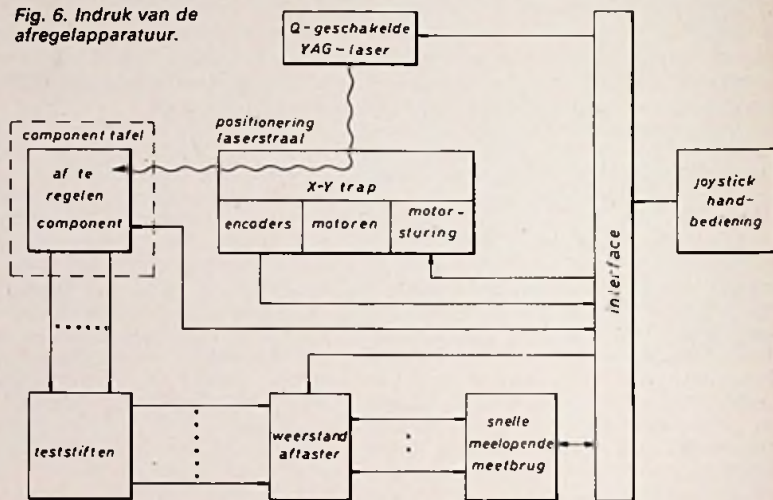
Fig. 6. Indruk van de afregelapparatuur.

Q-geschakelde YAG-laser

positionering laserstraal

component tafel

af te regelen component

X-Y trap

encoders

motoren

motor-sturing

interface

joystick hand-bediening

teststiften

weerstand aftaster

snelle meelopende meetbrug